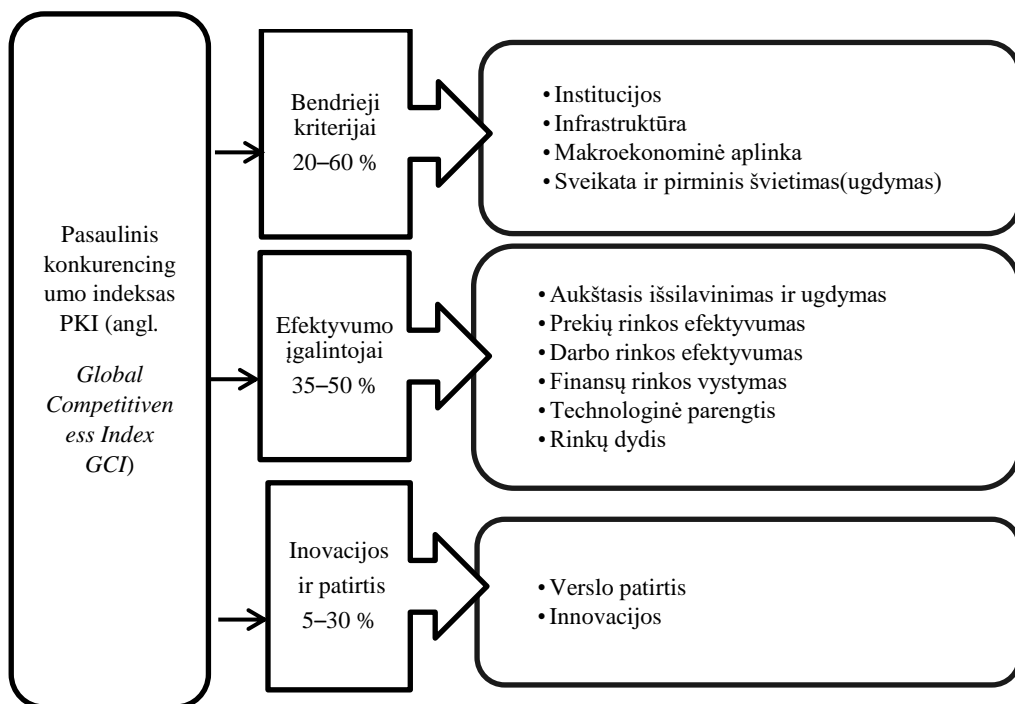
Pasaulinis konkurencingumo indeksas PKI (angl. *Global Competitiveness Index GCI*)

Bendrieji kriterijai 20–60 %

• Institucijos
• Infrastruktūra
• Makroekonominė aplinka
• Sveikata ir pirminis švietimas(ugdymas)

Efektyvumo įgalintojai 35–50 %

• Aukštasis išsilavinimas ir ugdymas
• Prekių rinkos efektyvumas
• Darbo rinkos efektyvumas
• Finansų rinkos vystymas
• Technologinė parengtis
• Rinkų dydis

Inovacijos ir patirtis 5–30 %

• Verslo patirtis
• Innovacijos